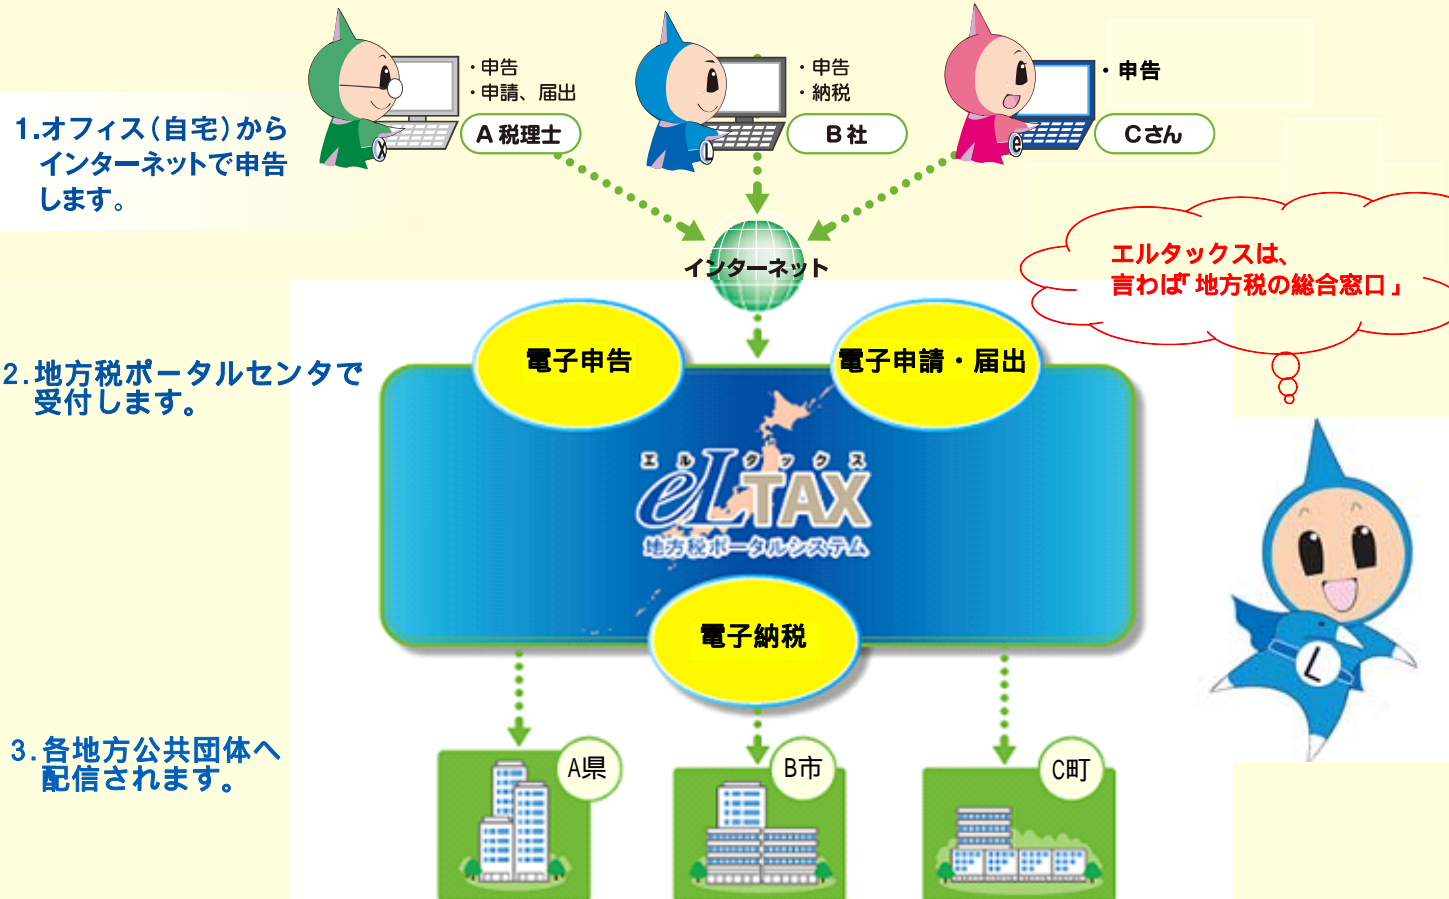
1.オフィス(自宅)から
インターネットで申告
します。

・申告
・申請、届出

A 税理士

・申告
・納税

B 社

・申告

Cさん

インターネット

エルタックスは、
言わば「地方税の総合窓口」

2.地方税ポータルセンタで
受付します。

電子申告

電子申請・届出

エ ル タ ッ ク ス
eLTAX
地方税ポータルシステム

電子納税

3.各地方公共団体へ
配信されます。

A県

B市

C町